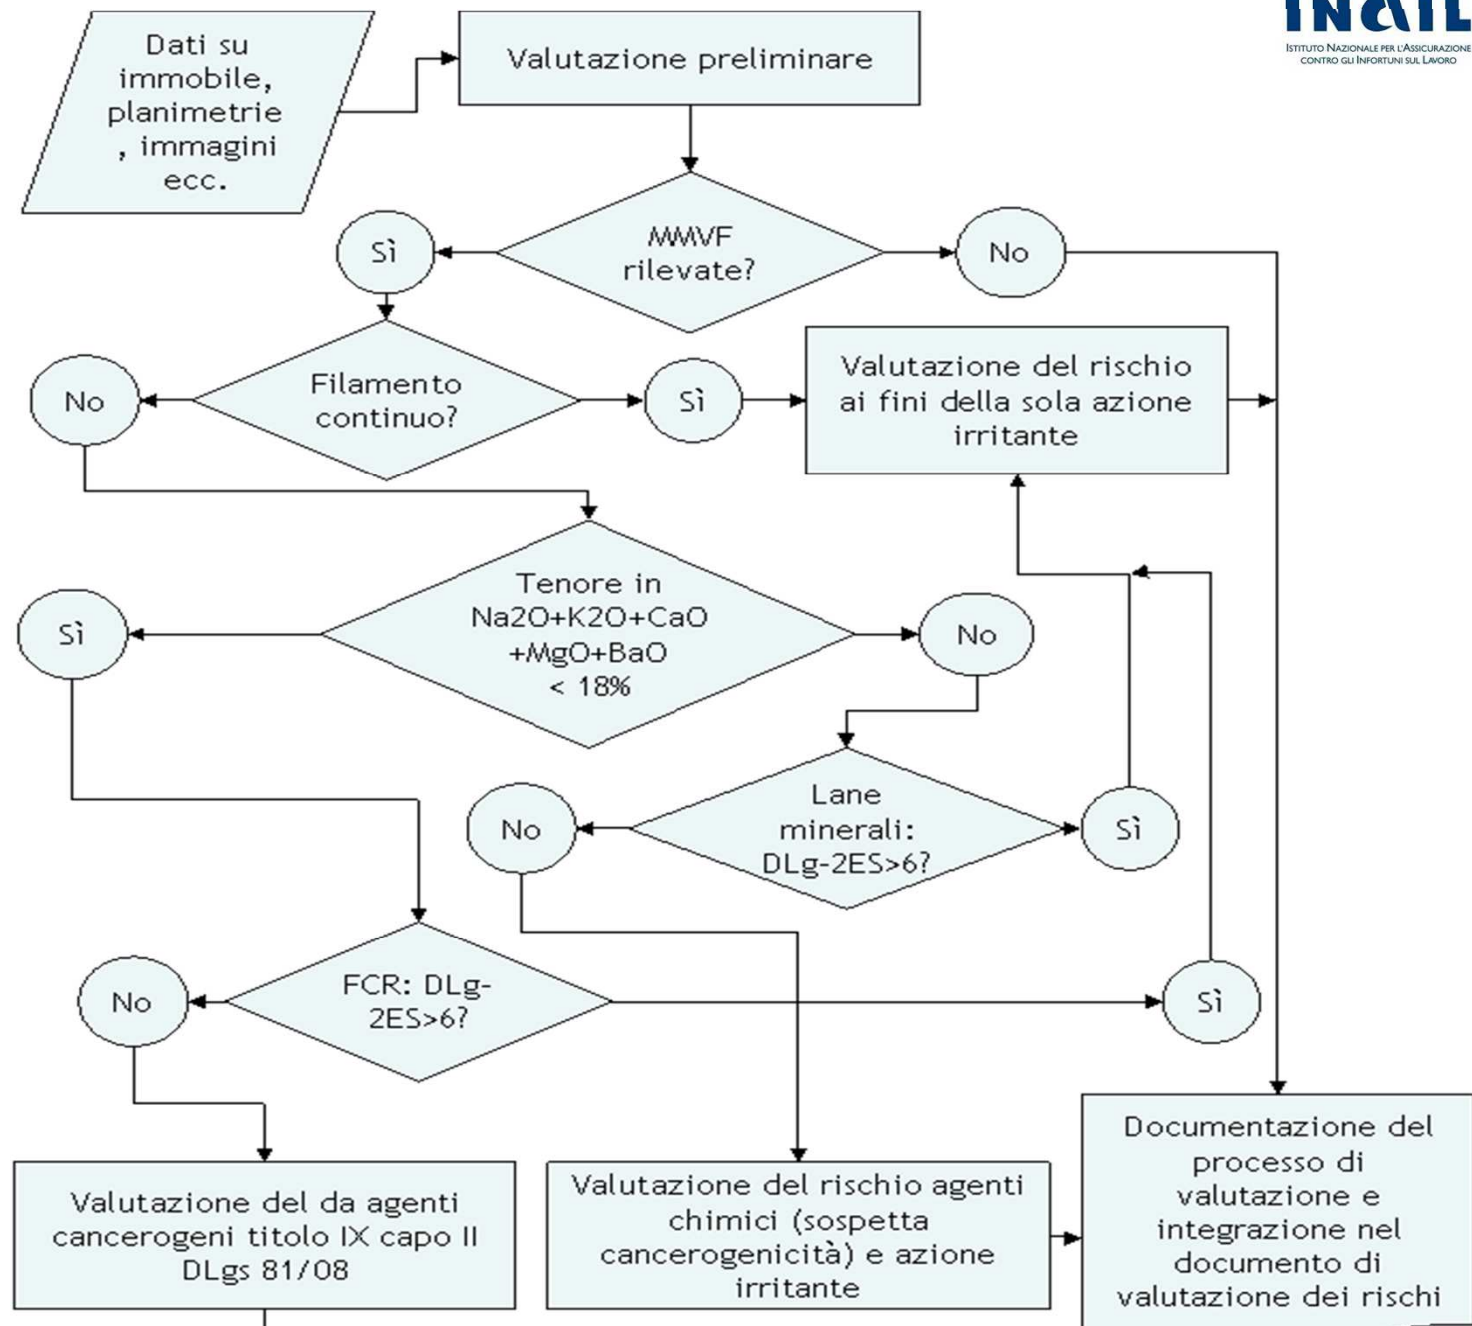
INAIL
ISTITUTO NAZIONALE PER L'ASSICURAZIONE CONTRO GLI INFORTUNI SUL LAVORO

Dati su immobile, planimetrie , immagini ecc.

Valutazione preliminare

MMVF rilevate?

Sì

No

Filamento continuo?

No

Sì

Valutazione del rischio ai fini della sola azione irritante

Tenore in Na2O+K2O+CaO +MgO+BaO < 18%

Sì

No

Lane minerali: DLg-2ES>6?

No

Sì

FCR: DLg-2ES>6?

No

Sì

Valutazione del da agenti cancerogeni titolo IX capo II DLgs 81/08

Valutazione del rischio agenti chimici (sospetta cancerogenicità) e azione irritante

Documentazione del processo di valutazione e integrazione nel documento di valutazione dei rischi